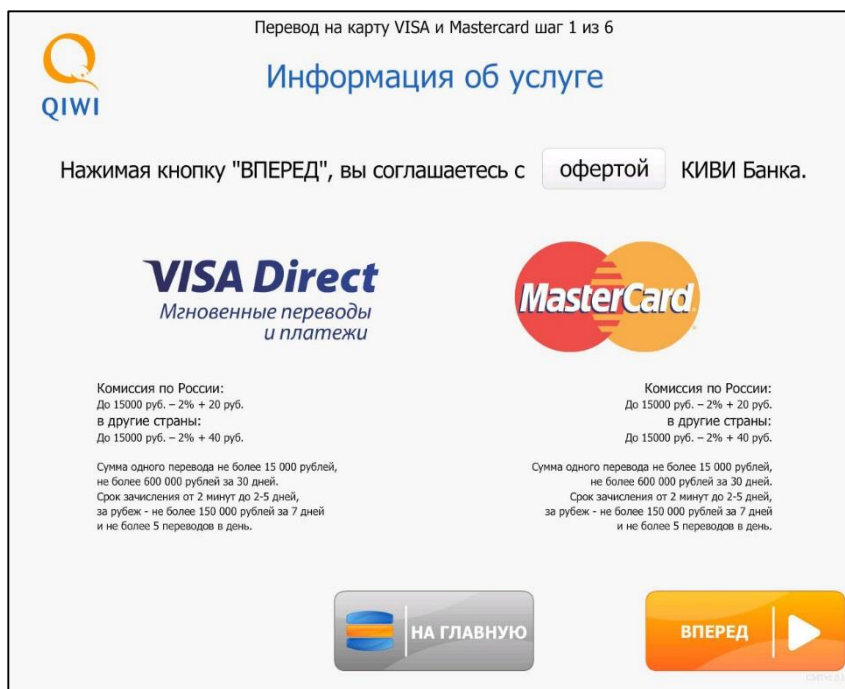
QIWI

Перевод на карту VISA и Mastercard шаг 1 из 6

Информация об услуге

Нажимая кнопку "ВПЕРЕД", вы соглашаетесь с офертой КИВИ Банка.

VISA Direct
Мгновенные переводы и платежи

MasterCard

Комиссия по России:
До 15000 руб. – 2% + 20 руб.
в другие страны:
До 15000 руб. – 2% + 40 руб.

Сумма одного перевода не более 15 000 рублей, не более 600 000 рублей за 30 дней. Срок зачисления от 2 минут до 2-5 дней, за рубеж - не более 150 000 рублей за 7 дней и не более 5 переводов в день.

Комиссия по России:
До 15000 руб. – 2% + 20 руб.
в другие страны:
До 15000 руб. – 2% + 40 руб.

Сумма одного перевода не более 15 000 рублей, не более 600 000 рублей за 30 дней. Срок зачисления от 2 минут до 2-5 дней, за рубеж - не более 150 000 рублей за 7 дней и не более 5 переводов в день.

НА ГЛАВНУЮ

ВПЕРЕД